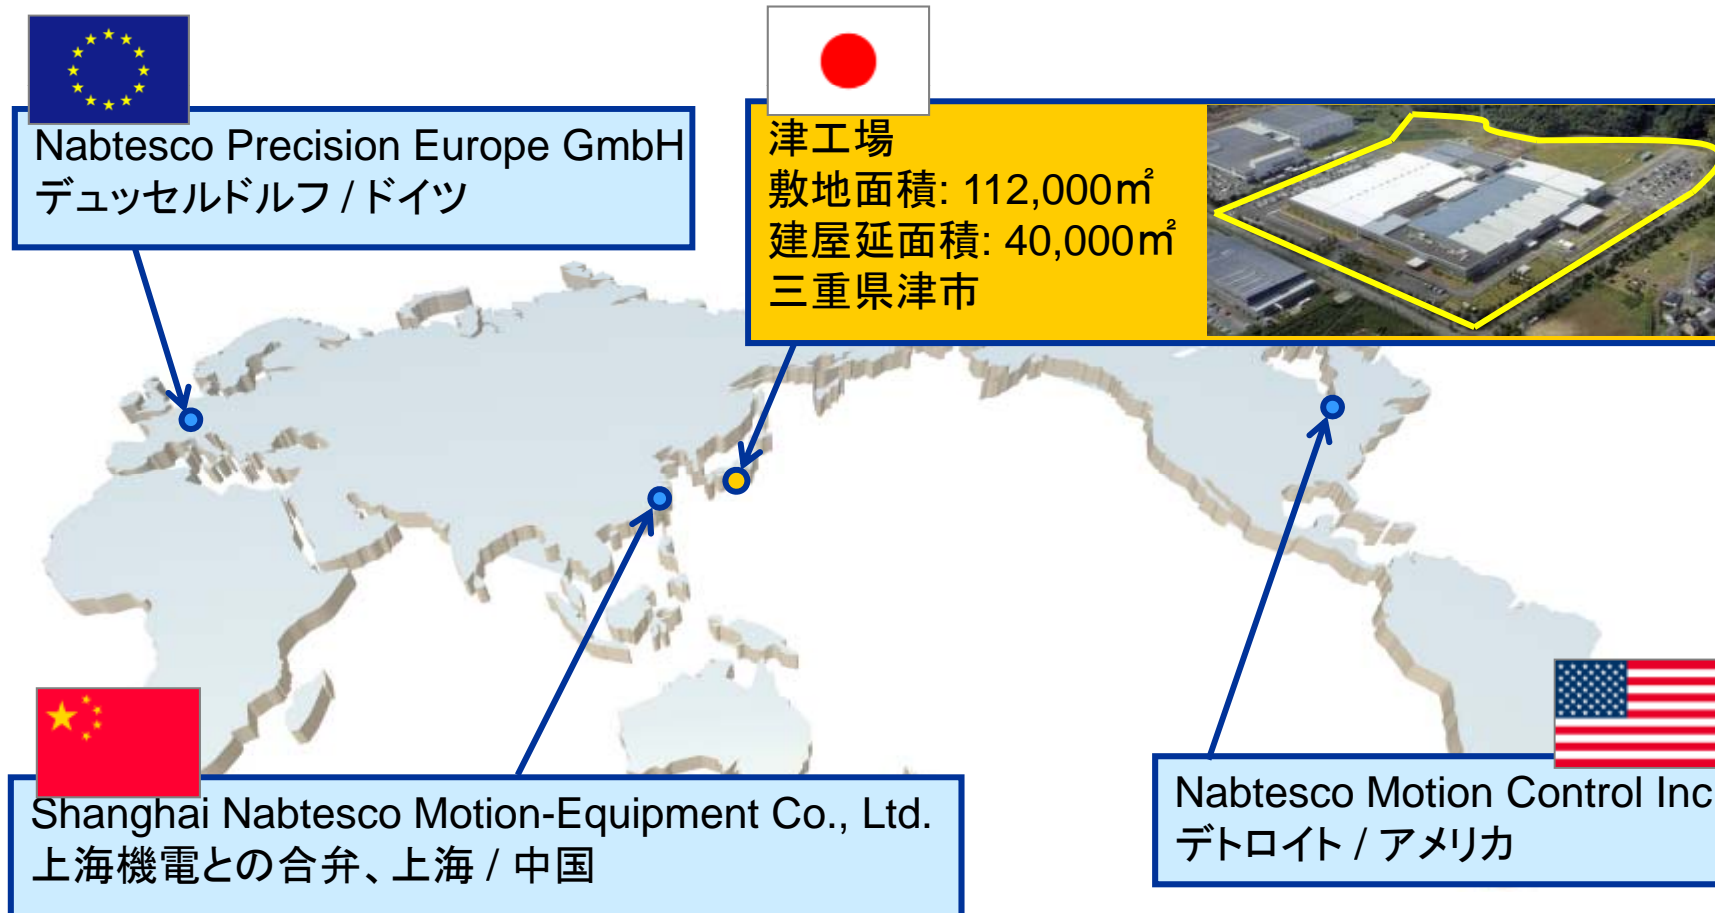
Nabtesco Precision Europe GmbH
デュッセルドルフ / ドイツ

津工場
敷地面積: 112,000㎡
建屋延面積: 40,000㎡
三重県津市

Shanghai Nabtesco Motion-Equipment Co., Ltd.
上海機電との合弁、上海 / 中国

Nabtesco Motion Control Inc
デトロイト / アメリカ